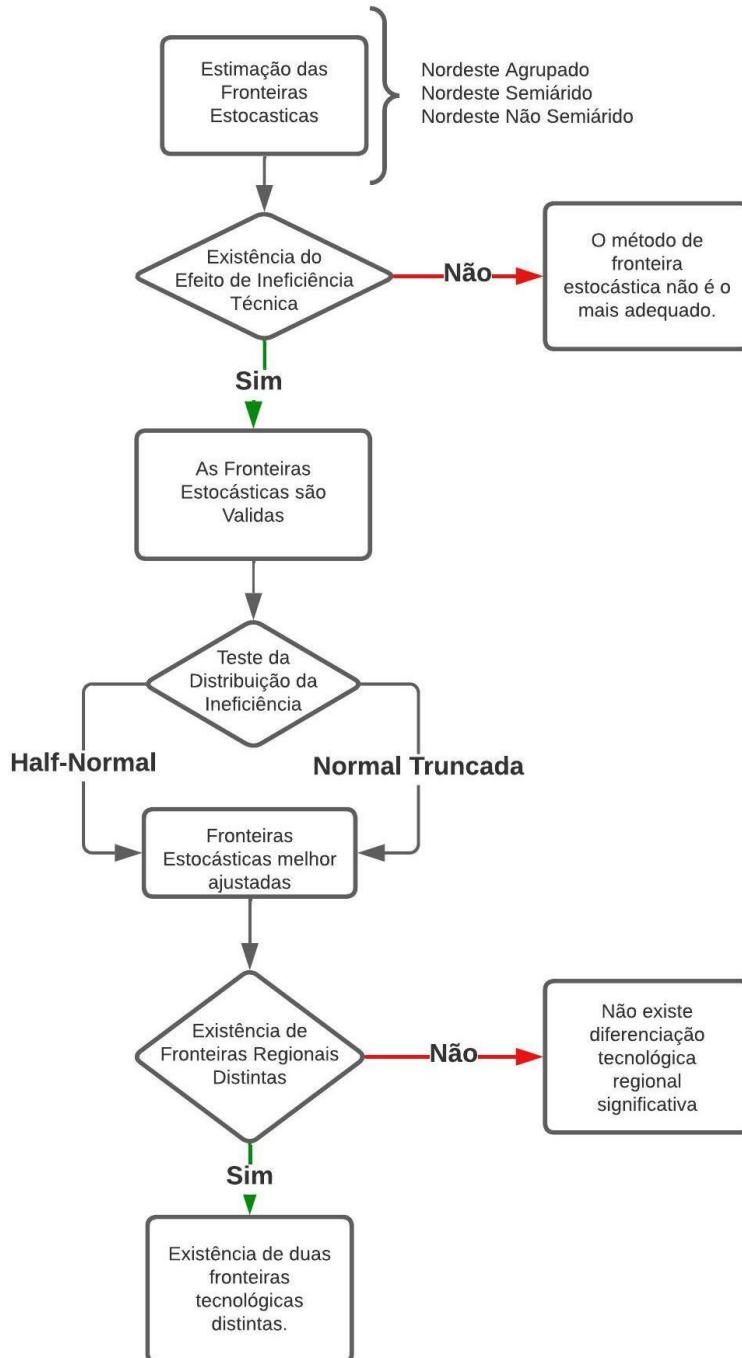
Estimação das Fronteiras Estocasticas

Nordeste Agrupado
Nordeste Semiárido
Nordeste Não Semiárido

Existência do Efeito de Ineficiência Técnica

Não

O método de fronteira estocástica não é o mais adequado.

Sim

As Fronteiras Estocásticas são Validas

Teste da Distribuição da Ineficiência

Half-Normal

Normal Truncada

Fronteiras Estocásticas melhor ajustadas

Existência de Fronteiras Regionais Distintas

Não

Não existe diferenciação tecnológica regional significativa

Sim

Existência de duas fronteiras tecnológicas distintas.